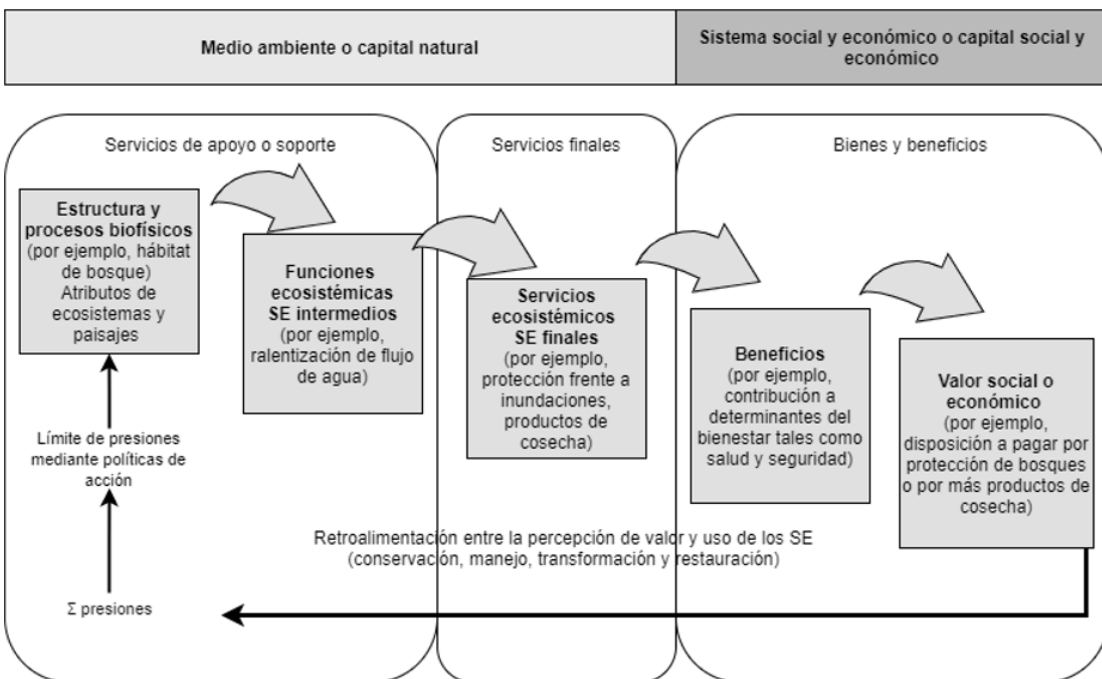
Medio ambiente o capital natural

Sistema social y económico o capital social y económico

Servicios de apoyo o soporte

Servicios finales

Bienes y beneficios

**Estructura y procesos biofísicos** (por ejemplo, hábitat de bosque) Atributos de ecosistemas y paisajes

**Funciones ecosistémicas SE intermedios** (por ejemplo, ralentización de flujo de agua)

**Servicios ecosistémicos SE finales** (por ejemplo, protección frente a inundaciones, productos de cosecha)

**Beneficios** (por ejemplo, contribución a determinantes del bienestar tales como salud y seguridad)

**Valor social o económico** (por ejemplo, disposición a pagar por protección de bosques o por más productos de cosecha)

Límite de presiones mediante políticas de acción

Retroalimentación entre la percepción de valor y uso de los SE (conservación, manejo, transformación y restauración)

$\Sigma$ presiones